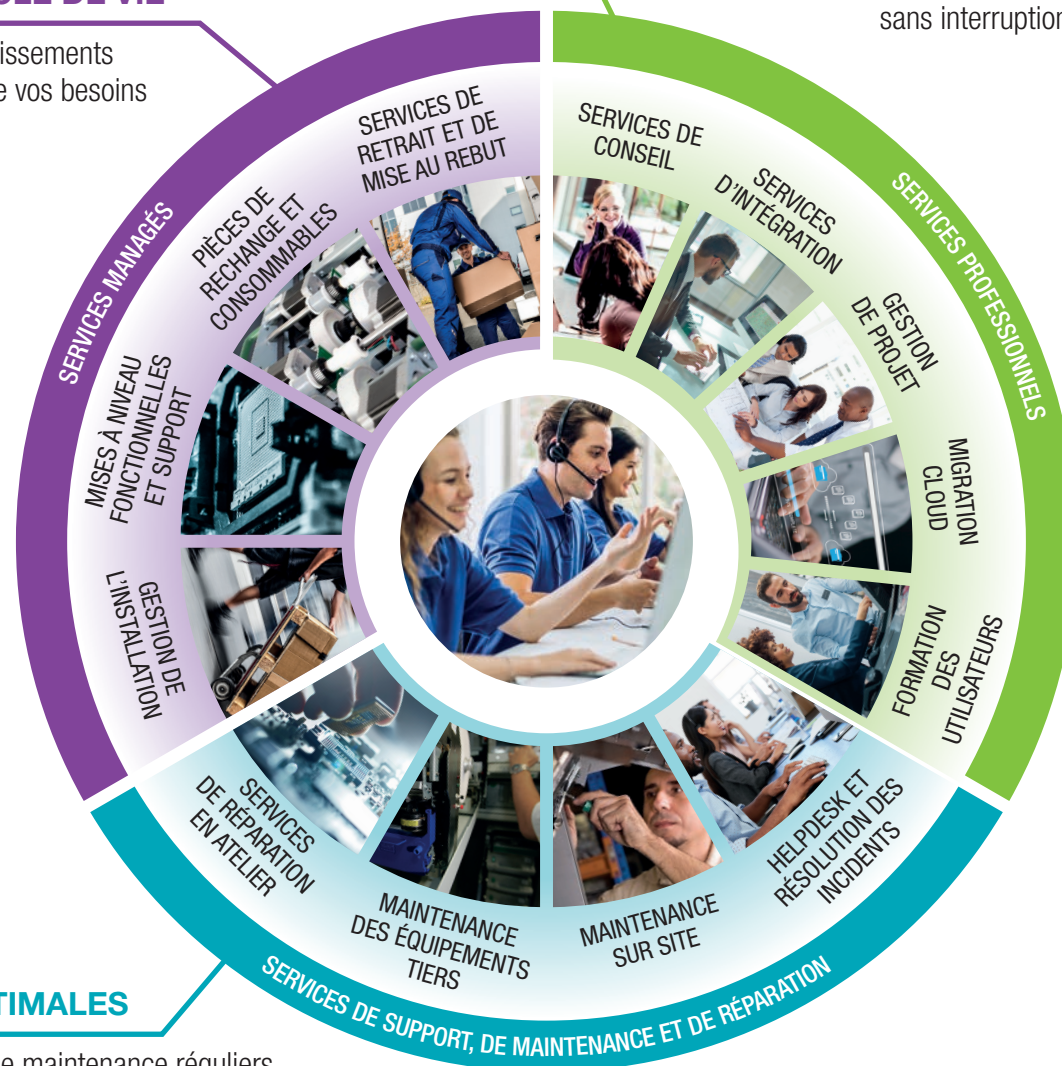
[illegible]LE DE VIE

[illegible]issements
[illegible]e vos besoins

sans interruption

SERVICES MANAGÉS

SERVICES DE RETRAIT ET DE MISE AU REBUT

PIÈCES DE RECHANGE ET CONSOMMABLES

MISES À NIVEAU FONCTIONNELLES ET SUPPORT

GESTION DE L'INSTALLATION

SERVICES PROFESSIONNELS

SERVICES DE CONSEIL

SERVICES D'INTÉGRATION

GESTION DE PROJET

MIGRATION CLOUD

FORMATION DES UTILISATEURS

SERVICES DE SUPPORT, DE MAINTENANCE ET DE RÉPARATION

SERVICES DE RÉPARATION EN ATELIER

MAINTENANCE DES ÉQUIPEMENTS TIERS

MAINTENANCE SUR SITE

HELPDESK ET RÉSOLUTION DES INCIDENTS

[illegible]TIMALES

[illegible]e maintenance réguliers